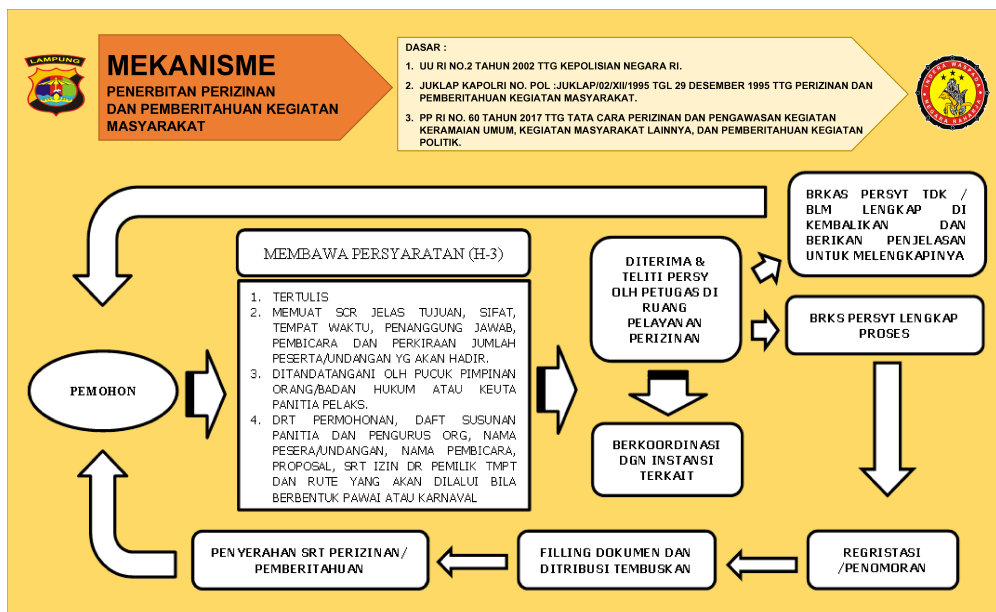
LAMPUNG

MEKANISME
PENERBITAN PERIZINAN DAN PEMBERITAHUAN KEGIATAN MASYARAKAT

DASAR :
1. UU RI NO.2 TAHUN 2002 TTG KEPOLISIAN NEGARA RI.
2. JUKLAP KAPOLRI NO. POL :JUKLAP/02/XII/1995 TGL 29 DESEMBER 1995 TTG PERIZINAN DAN PEMBERITAHUAN KEGIATAN MASYARAKAT.
3. PP RI NO. 60 TAHUN 2017 TTG TATA CARA PERIZINAN DAN PENGAWASAN KEGIATAN KERAMAIAN UMUM, KEGIATAN MASYARAKAT LAINNYA, DAN PEMBERITAHUAN KEGIATAN POLITIK.

BRKAS PERSYT TDK / BLM LENGKAP DI KEMBALIKAN DAN BERIKAN PENJELASAN UNTUK MELENGKAPINYA

MEMBAWA PERSYARATAN (H-3)

1. TERTULIS
2. MEMUAT SCR JELAS TUJUAN, SIFAT, TEMPAT WAKTU, PENANGGUNG JAWAB, PEMBICARA DAN PERKIRAAN JUMLAH PESERTA/UNDANGAN YG AKAN HADIR.
3. DITANDATANGANI OLH PUCUK PIMPINAN ORANG/BADAN HUKUM ATAU KEUTA PANITIA PELAKS.
4. DRT PERMOHONAN, DAFT SUSUNAN PANITIA DAN PENGURUS ORG, NAMA PESERA/UNDANGAN, NAMA PEMBICARA, PROPOSAL, SRT IZIN DR PEMILIK TMPT DAN RUTE YANG AKAN DILALUI BILA BERBENTUK PAWAI ATAU KARNAVAL

DITERIMA & TELITI PERSY OLH PETUGAS DI RUANG PELAYANAN PERIZINAN

BRKS PERSYT LENGKAP PROSES

PEMOHON

BERKOORDINASI DGN INSTANSI TERKAIT

PENYERAHAN SRT PERIZINAN/ PEMBERITAHUAN

FILLING DOKUMEN DAN DITRIBUSI TEMBUSKAN

REGRISTASI /PENOMORAN